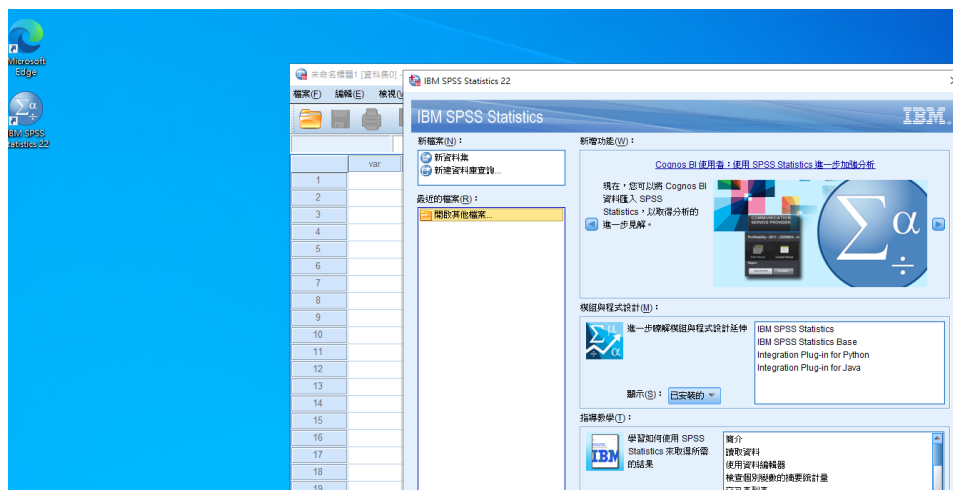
Microsoft Edge

IBM SPSS Statistics 22

未命名標題1 [資料集0] -

檔案(F) 編輯(E) 檢視(V)

var

1
2
3
4
5
6
7
8
9
10
11
12
13
14
15
16
17
18
19

IBM SPSS Statistics 22

IBM SPSS Statistics

IBM.

新檔案(N)：

新資料集
新建資料庫查詢...

最近的檔案(R)：

開啟其他檔案...

新增功能(W)：

Cognos BI 使用者：使用 SPSS Statistics 進一步加強分析

現在，您可以將 Cognos BI 資料匯入 SPSS Statistics，以取得分析的進一步見解。

模組與程式設計(M)：

進一步瞭解模組與程式設計延伸

IBM SPSS Statistics
IBM SPSS Statistics Base
Integration Plug-in for Python
Integration Plug-in for Java

顯示(S)： 已安裝的

指導教學(T)：

學習如何使用 SPSS Statistics 來取得所需的結果

簡介
讀取資料
使用資料編輯器
檢查個別變數的摘要統計量
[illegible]